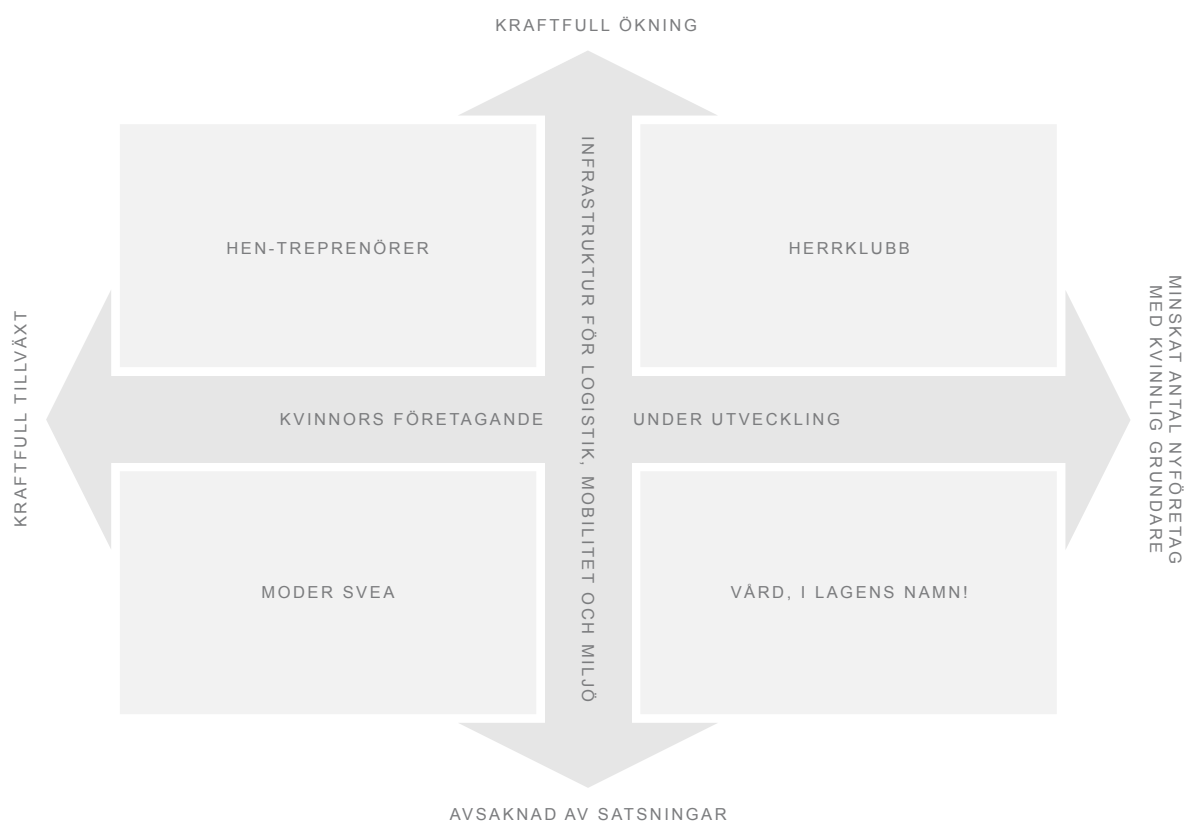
KRAFTFULL ÖKNING

KRAFTFULL TILLVÄXT

HEN-TREPRENÖRER

INFRASTRUKTUR FÖR LOGISTIK, MOBILITET OCH MILJÖ

HERRKLUBB

MINSKAT ANTAL NYFÖRETAG MED KVINNLIG GRUNDARE

KVINNORS FÖRETAGANDE UNDER UTVECKLING

MODER SVEA

VÅRD, I LAGENS NAMN!

AVSAKNAD AV SATSNINGAR